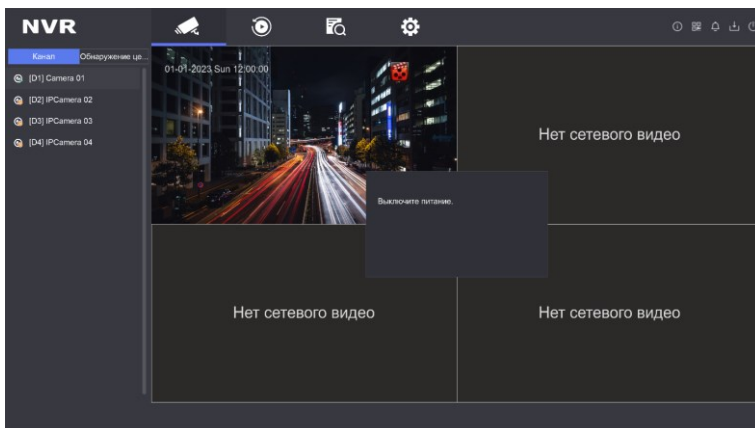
NVR

Канал
Обнаружение це...

[D1] Camera 01
[D2] IPCamera 02
[D3] IPCamera 03
[D4] IPCamera 04

01-01-2023 Sun 12:00:00

Нет сетевого видео

Выключите питание.

Нет сетевого видео

Нет сетевого видео